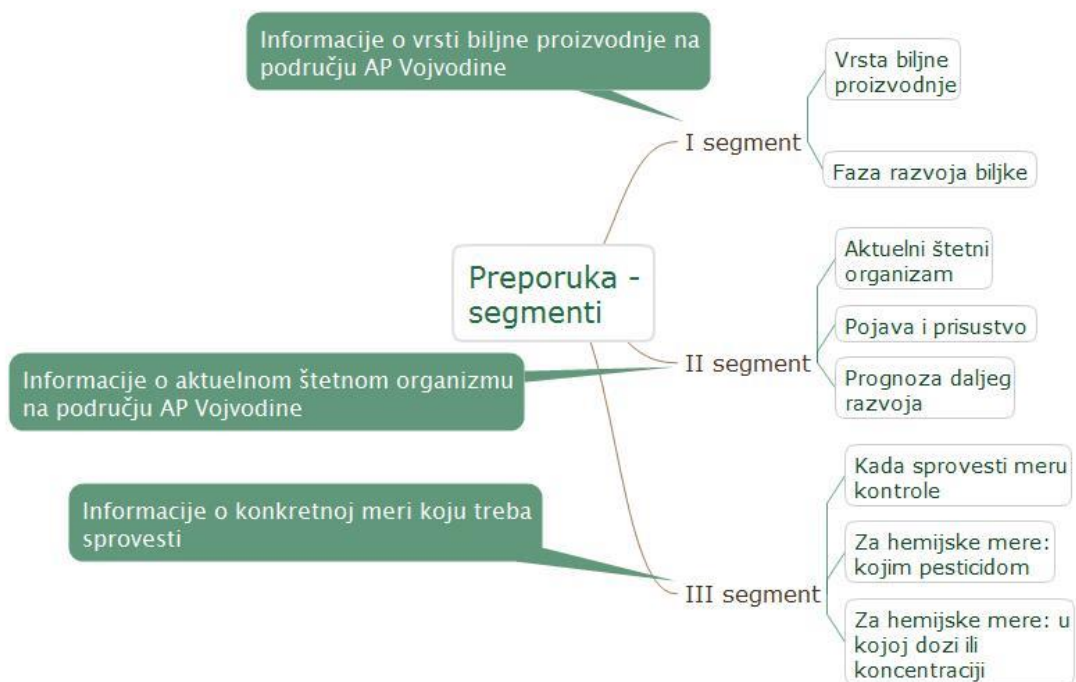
Preporuka - segmenti

Informacije o vrsti biljne proizvodnje na području AP Vojvodine

I segment

Vrsta biljne proizvodnje

Faza razvoja biljke

Informacije o aktuelnom štetnom organizmu na području AP Vojvodine

II segment

Aktuelni štetni organizam

Pojava i prisustvo

Prognoza daljeg razvoja

Informacije o konkretnoj meri koju treba sprovesti

III segment

Kada sprovesti meru kontrole

Za hemijske mere: kojim pesticidom

Za hemijske mere: u kojoj dozi ili koncentraciji